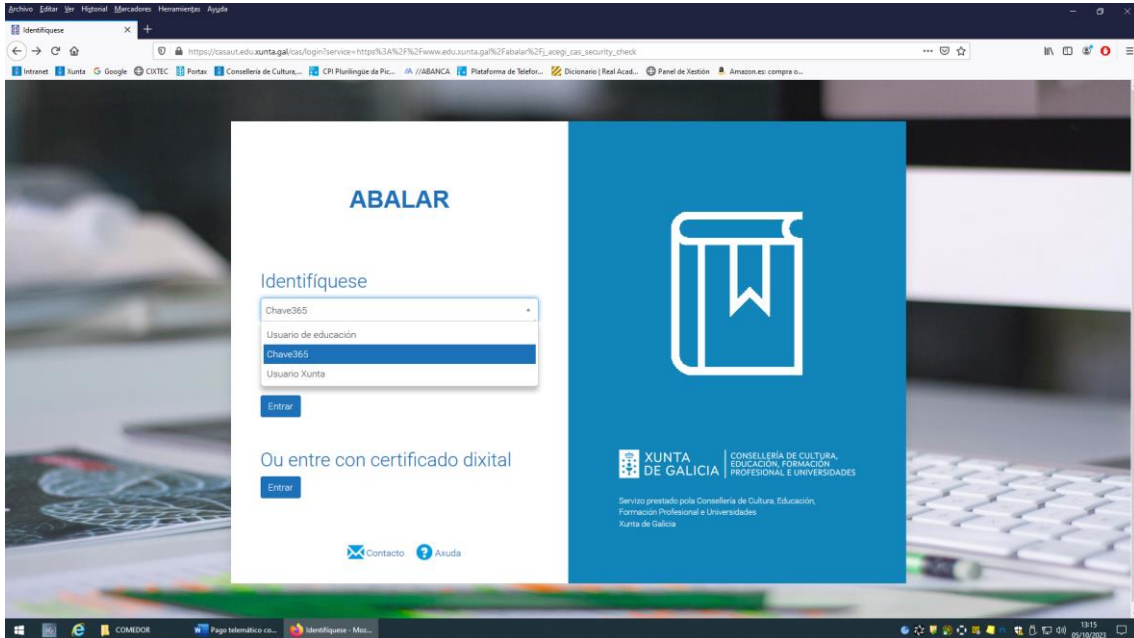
Archivo Editar Ver Historial Marcadores Herramientas Ayuda

Identifíquese

https://casaut.edu.xunta.gal/cas/login?service=https%3A%2F%2Fwww.edu.xunta.gal%2Fabalar%2Fj_acegi_cas_security_check

Intranet Xunta Google CIXTEC Portax Consellería de Cultura,... CPI Plurilingüe da Pic... //ABANCA Plataforma de Telefor... Dicionario | Real Acad... Panel de Xestión Amazon.es: compra o...

ABALAR

Identifíquese

Chave365

Usuario de educación

Chave365

Usuario Xunta

Entrar

Ou entre con certificado dixital

Entrar

Contacto Axuda

XUNTA DE GALICIA CONSELLERÍA DE CULTURA, EDUCACIÓN, FORMACIÓN PROFESIONAL E UNIVERSIDADES

Servizo prestado pola Consellería de Cultura, Educación, Formación Profesional e Universidades Xunta de Galicia

COMEDOR Pago telemático-co... Identifíquese - Moz...

13:15 05/10/2023